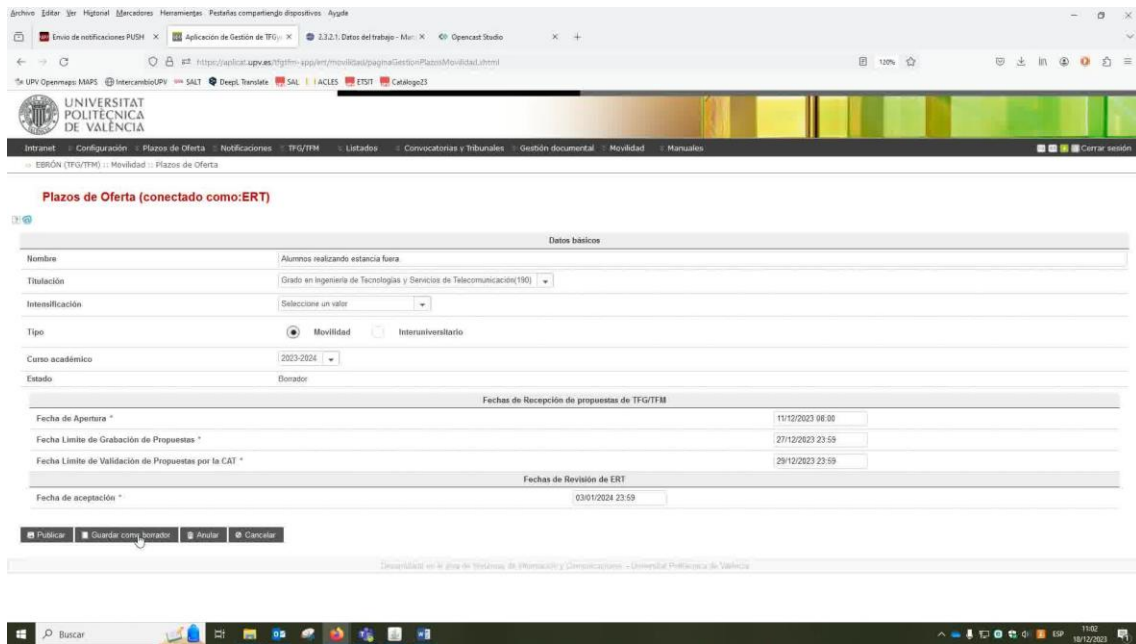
Archivo Editar Ver Historial Marcadores Herramientas Pestañas compartiendo dispositivos Ayuda

Envío de notificaciones PUSH ×
Aplicación de Gestión de TFG ×
2.3.2.1. Datos del trabajo - Man ×
Opencast Studio ×

https://aplicat.upv.es/tfgtfm-app/ert/movilidad/paginaGestionPlazosMovilidad.xhtml
120%

UPV Openmaps: MAPS IntercambioUPV SALT DeepL Translate SAL ACLES ETSIT Catálogo23

UNIVERSITAT POLITÈCNICA DE VALÈNCIA

Intranet Configuración Plazos de Oferta Notificaciones TFG/TFM Listados Convocatorias y Tribunales Gestión documental Movilidad Manuales
Cerrar sesión

EBRÓN (TFG/TFM) :: Movilidad :: Plazos de Oferta

Plazos de Oferta (conectado como:ERT)

Datos básicos

| | |
|---|---|
| Nombre | Alumnos realizando estancia fuera |
| Titulación | Grado en Ingeniería de Tecnologías y Servicios de Telecomunicación(190) |
| Intensificación | Seleccione un valor |
| Tipo | Movilidad Interuniversitario |
| Curso académico | 2023-2024 |
| Estado | Borrador |

Fechas de Recepción de propuestas de TFG/TFM

| | |
|---|---|
| Fecha de Apertura * | 11/12/2023 08:00 |
| Fecha Límite de Grabación de Propuestas * | 27/12/2023 23:59 |
| Fecha Límite de Validación de Propuestas por la CAT * | 29/12/2023 23:59 |

Fechas de Revisión de ERT

| | |
|---|---|
| Fecha de aceptación * | 03/01/2024 23:59 |

Publicar Guardar como borrador Anular Cancelar

Desarrollado en el área de Sistemas de Información y Comunicaciones - Universitat Politècnica de València

Buscar
ESP 11:02 18/12/2023